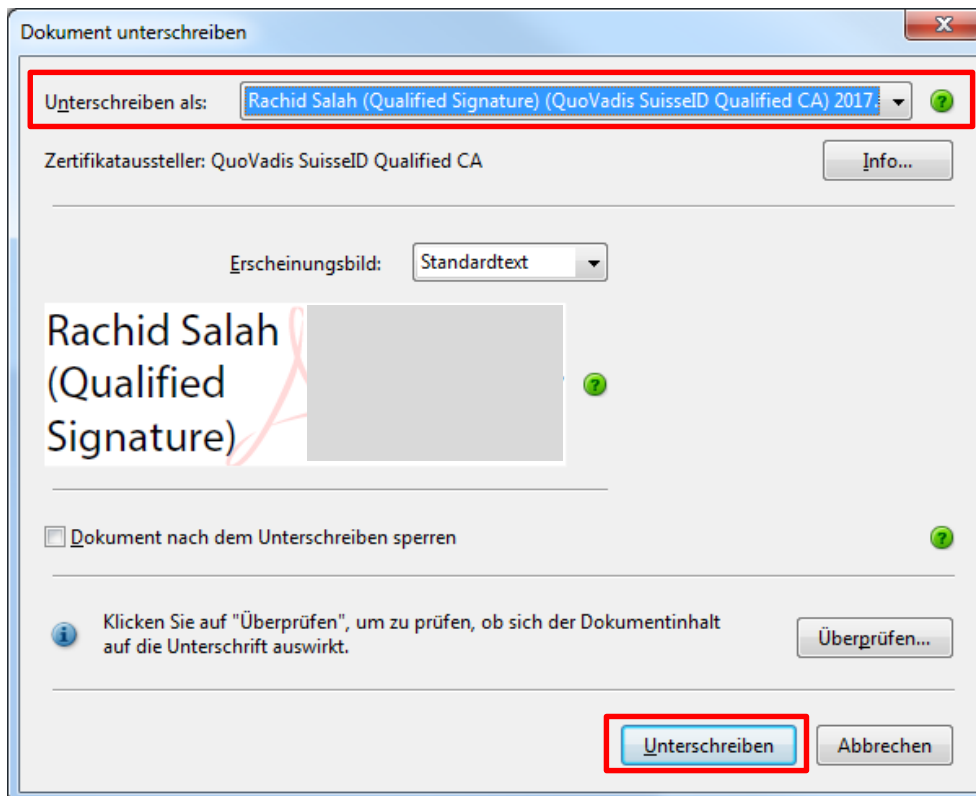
Dokument unterschreiben

Unterschreiben als: Rachid Salah (Qualified Signature) (QuoVadis SuisseID Qualified CA) 2017

Zertifikataussteller: QuoVadis SuisseID Qualified CA

Info...

Erscheinungsbild: Standardtext

Rachid Salah (Qualified Signature)

Dokument nach dem Unterschreiben sperren

Klicken Sie auf "Überprüfen", um zu prüfen, ob sich der Dokumentinhalt auf die Unterschrift auswirkt.

Überprüfen...

Unterschreiben

Abbrechen